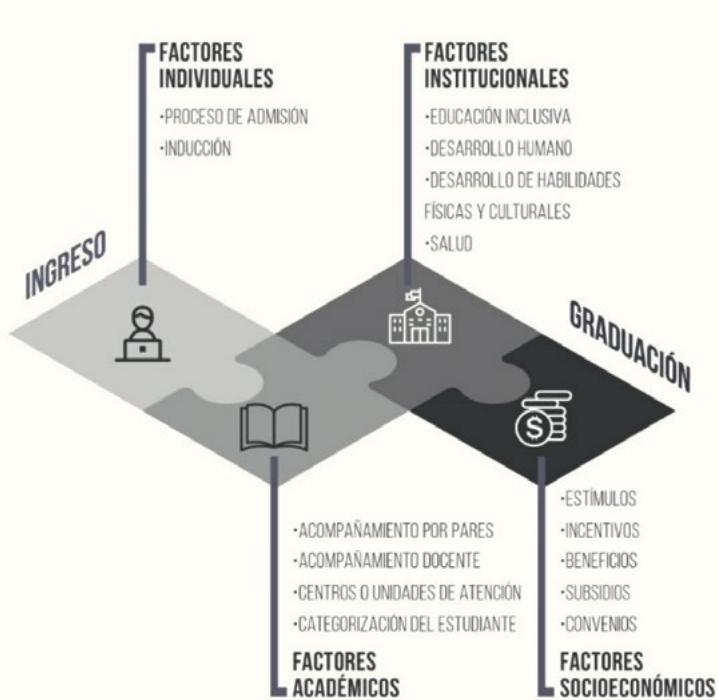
FACTORES INDIVIDUALES

·PROCESO DE ADMISIÓN
·INDUCCIÓN

FACTORES INSTITUCIONALES

·EDUCACIÓN INCLUSIVA
·DESARROLLO HUMANO
·DESARROLLO DE HABILIDADES FÍSICAS Y CULTURALES
·SALUD

INGRESO

GRADUACIÓN

·ACOMPAÑAMIENTO POR PARES
·ACOMPAÑAMIENTO DOCENTE
·CENTROS O UNIDADES DE ATENCIÓN
·CATEGORIZACIÓN DEL ESTUDIANTE

FACTORES ACADÉMICOS

·ESTÍMULOS
·INCENTIVOS
·BENEFICIOS
·SUBSIDIOS
·CONVENIOS

FACTORES SOCIOECONÓMICOS